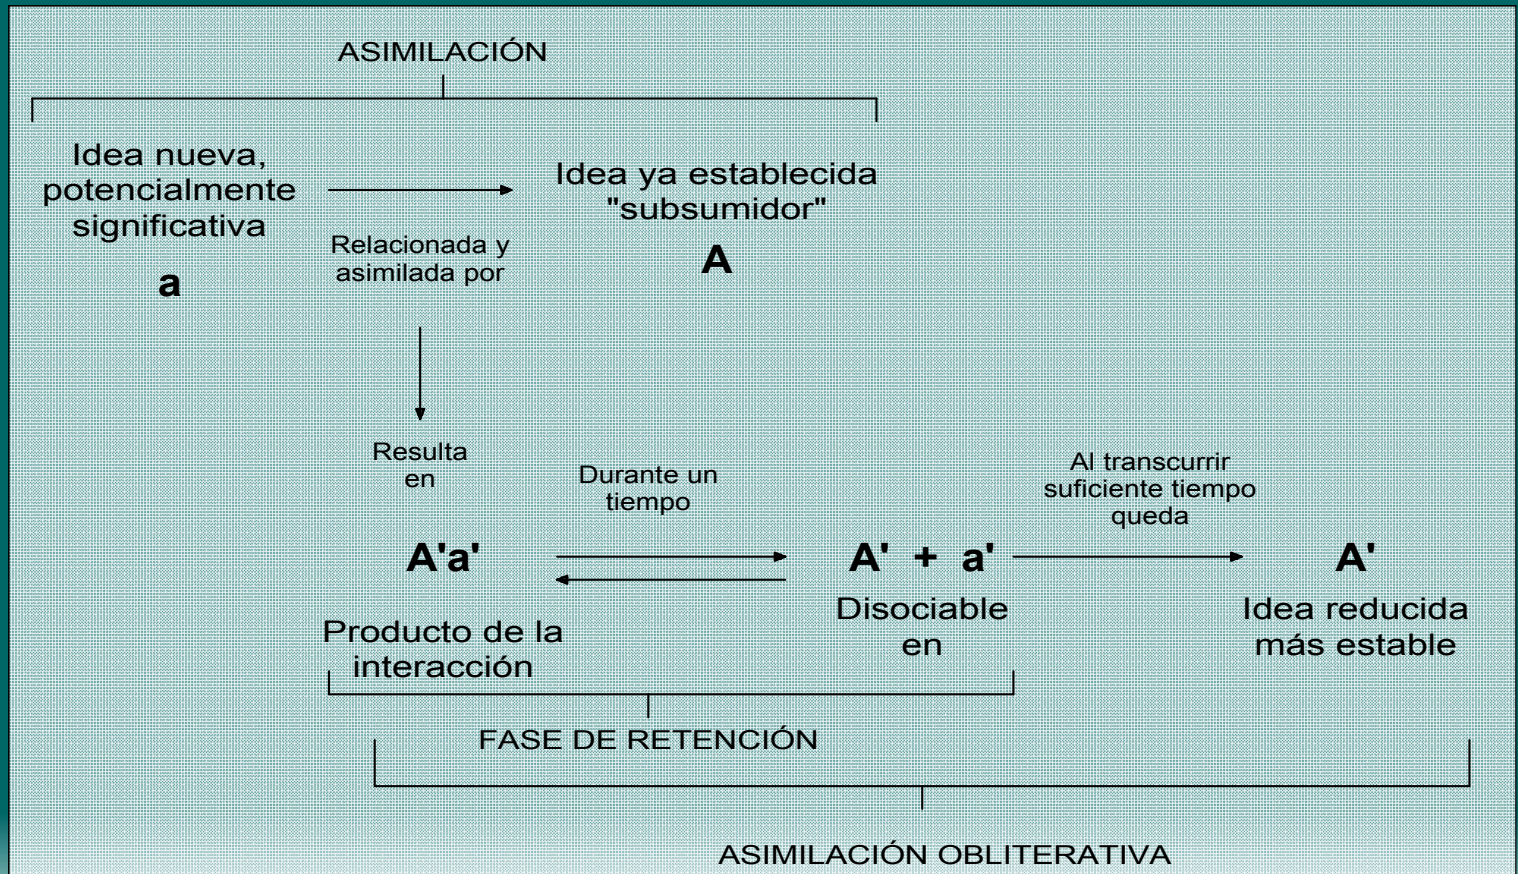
ASIMILACIÓN

Idea nueva, potencialmente significativa

a

Relacionada y asimilada por

Idea ya establecida "subsumidor"

A

Resulta en

A'a'

Producto de la interacción

Durante un tiempo

A' + a'

Disociable en

Al transcurrir suficiente tiempo queda

A'

Idea reducida más estable

FASE DE RETENCIÓN

ASIMILACIÓN OBLITERATIVA